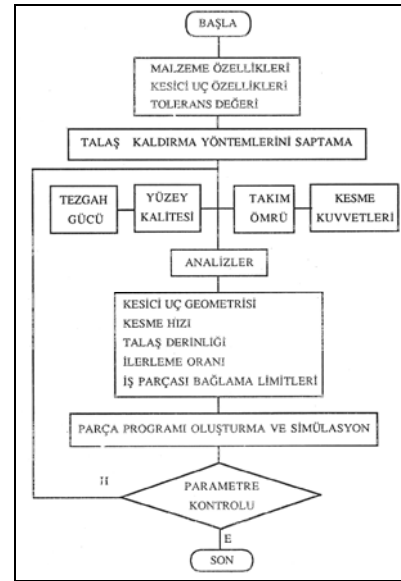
BAŞLA

MALZEME ÖZELLİKLERİ
KESİCİ UÇ ÖZELLİKLERİ
TOLERANS DEĞERİ

TALAŞ KALDIRMA YÖNTEMLERİNİ SAPTAMA

TEZGAH GÜCÜ

YÜZEY KALİTESİ

TAKIM ÖMRÜ

KESME KUVVETLERİ

ANALİZLER

KESİCİ UÇ GEOMETRİSİ
KESME HIZI
TALAŞ DERİNLİĞİ
İLERLEME ORANI
İŞ PARÇASI BAĞLAMA LİMİTLERİ

PARÇA PROGRAMI OLUŞTURMA VE SİMÜLASYON

H

PARAMETRE KONTROLU

E

SON